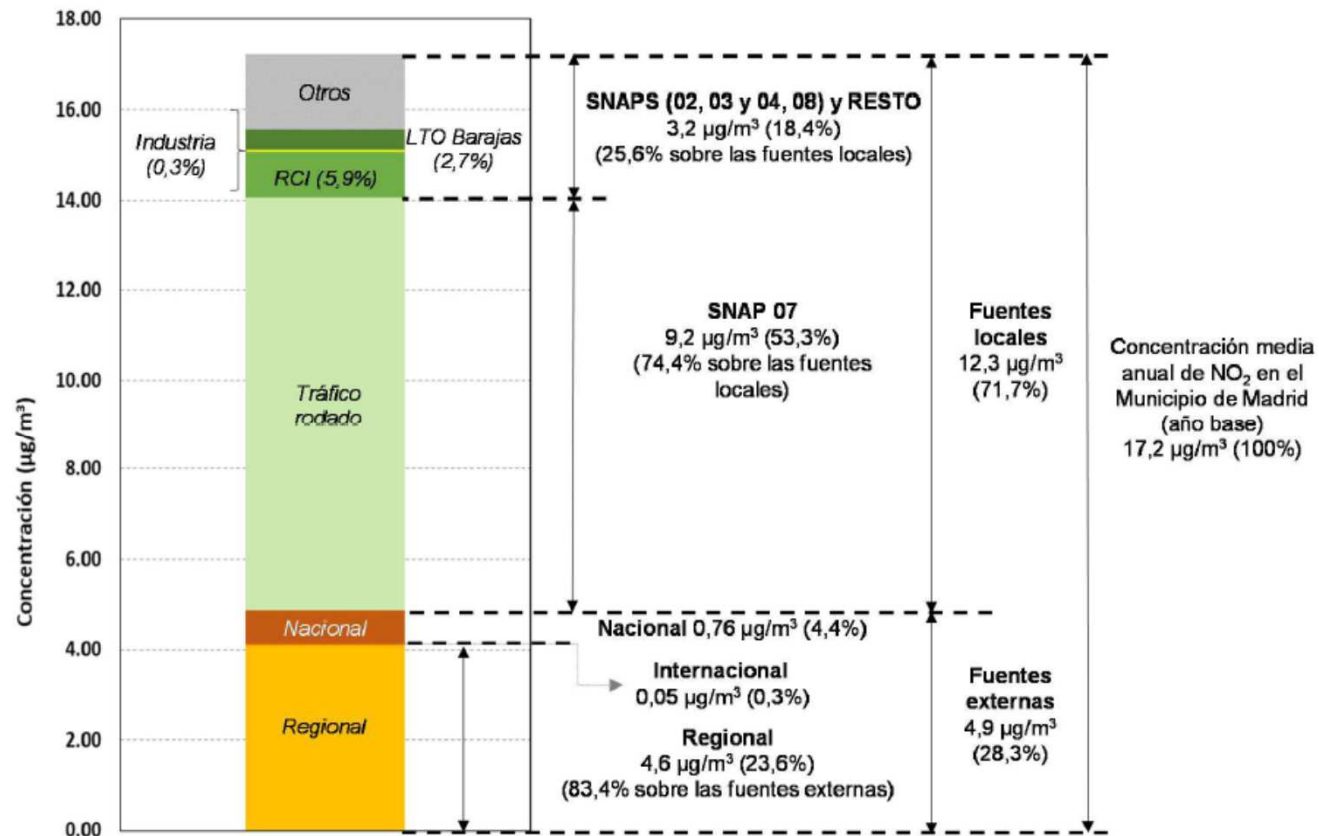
18.00
16.00
14.00
12.00
10.00
8.00
6.00
4.00
2.00
0.00

Concentración (µg/m³)

Otros
Industria (0,3%)
LTO Barajas (2,7%)
RCI (5,9%)
Tráfico rodado
Nacional
Regional

SNAPS (02, 03 y 04, 08) y RESTO
3,2 µg/m³ (18,4%)
(25,6% sobre las fuentes locales)

SNAP 07
9,2 µg/m³ (53,3%)
(74,4% sobre las fuentes locales)

Fuentes locales
12,3 µg/m³
(71,7%)

Concentración media anual de $NO_2$ en el Municipio de Madrid (año base)
17,2 µg/m³ (100%)

Nacional 0,76 µg/m³ (4,4%)

Internacional
0,05 µg/m³ (0,3%)

Regional
4,6 µg/m³ (23,6%)
(83,4% sobre las fuentes externas)

Fuentes externas
4,9 µg/m³
(28,3%)